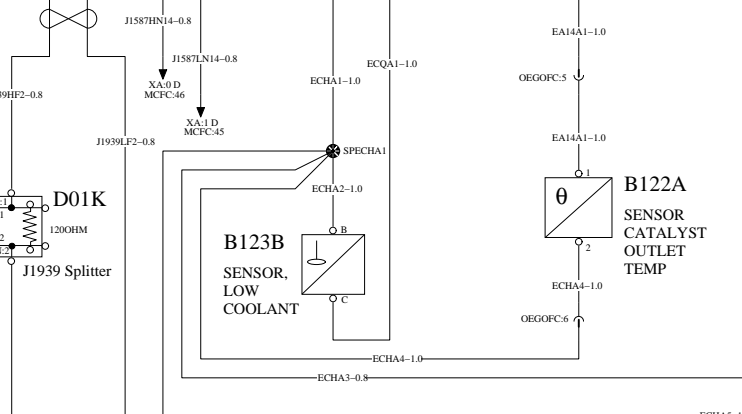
J1587HN14–0.8

J1587LN14–0.8

XA:0 D
MCFC:46

XA:1 D
MCFC:45

39HF2–0.8

J1939LF2–0.8

ECHA1–1.0

ECQA1–1.0

SPECHA1

ECHA2–1.0

EA14A1–1.0

OEGOFC:5

EA14A1–1.0

D01K

:1

1

120OHM

2

:2

J1939 Splitter

B123B

SENSOR,
LOW
COOLANT

B

C

θ

1

2

B122A

SENSOR
CATALYST
OUTLET
TEMP

ECHA4–1.0

OEGOFC:6

ECHA4–1.0

ECHA3–0.8